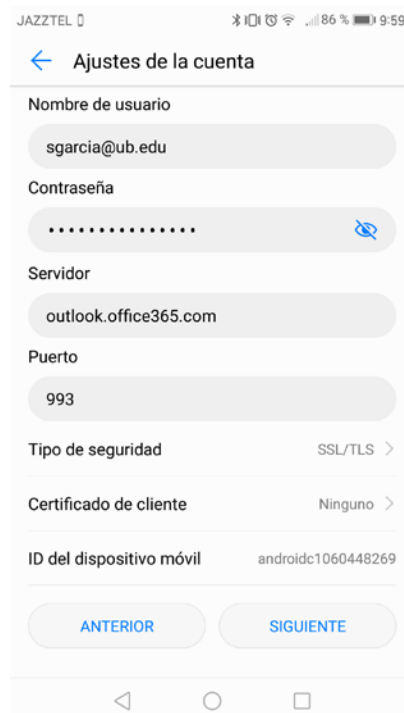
JAZZTEL 86 % 9:59

Ajustes de la cuenta

Nombre de usuario

sgarcia@ub.edu

Contraseña

•••••••••••••••

Servidor

outlook.office365.com

Puerto

993

Tipo de seguridad SSL/TLS

Certificado de cliente Ninguno

ID del dispositivo móvil androidc1060448269

ANTERIOR

SIGUIENTE